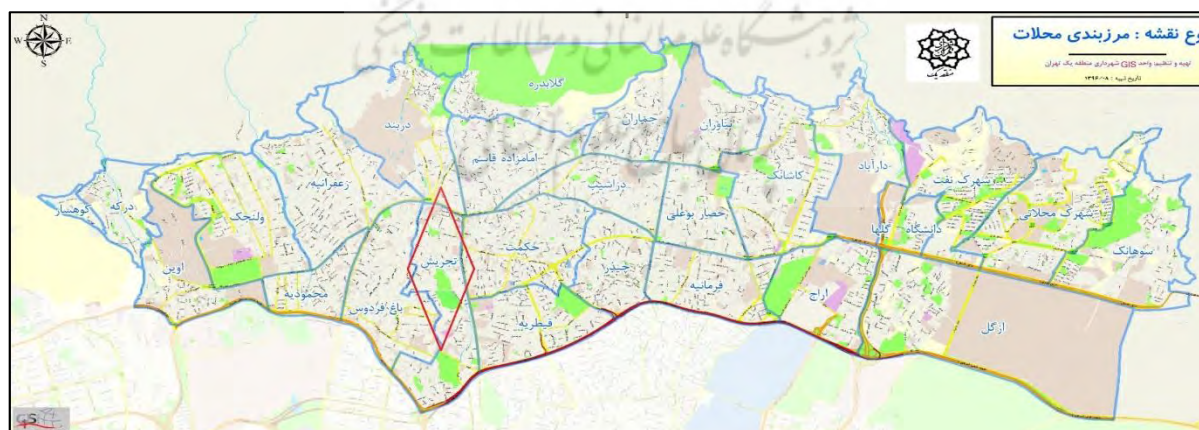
N
W E
S

وع نقشه : مرزبندی محلات
تهیه و تنظیم: واحد GIS شهرداری منطقه یک تهران
تاریخ تهیه : ۱۳۹۶/۰۸/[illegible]

پژوهشگاه علوم انسانی و مطالعات فرهنگی

گلابدره
دربند
جماران
نیاوران
امامزاده قاسم
دزاشیب
کاشانک
دارآباد
شهرک نفت
زعفرانیه
ولنجک
درکه
کوهسار
حکمت
جماران
حصاربوعلی
دانشگاه
گلها
شهرک محلاتی
سوهانک
تجریش
اوین
محمودیه
باغ فردوس
چیذر
فرمانیه
اراج
ازگل
قیطریه

GIS